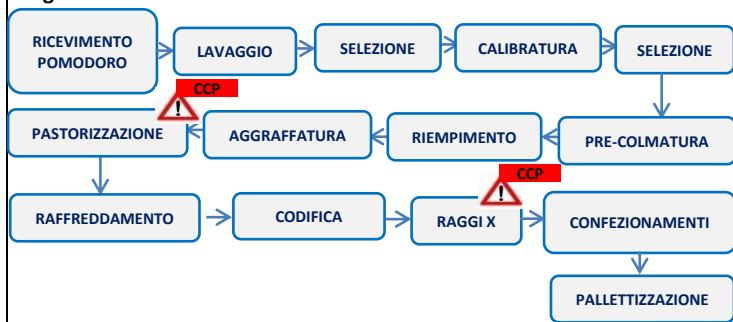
RICEVIMENTO POMODORO

LAVAGGIO

SELEZIONE

CALIBRATURA

SELEZIONE

CCP
!

PASTORIZZAZIONE

AGGRAFFATURA

RIEMPIMENTO

PRE-COLMATURA

CCP
!

RAFFREDDAMENTO

CODIFICA

RAGGI X

CONFEZIONAMENTI

PALLETTIZZAZIONE